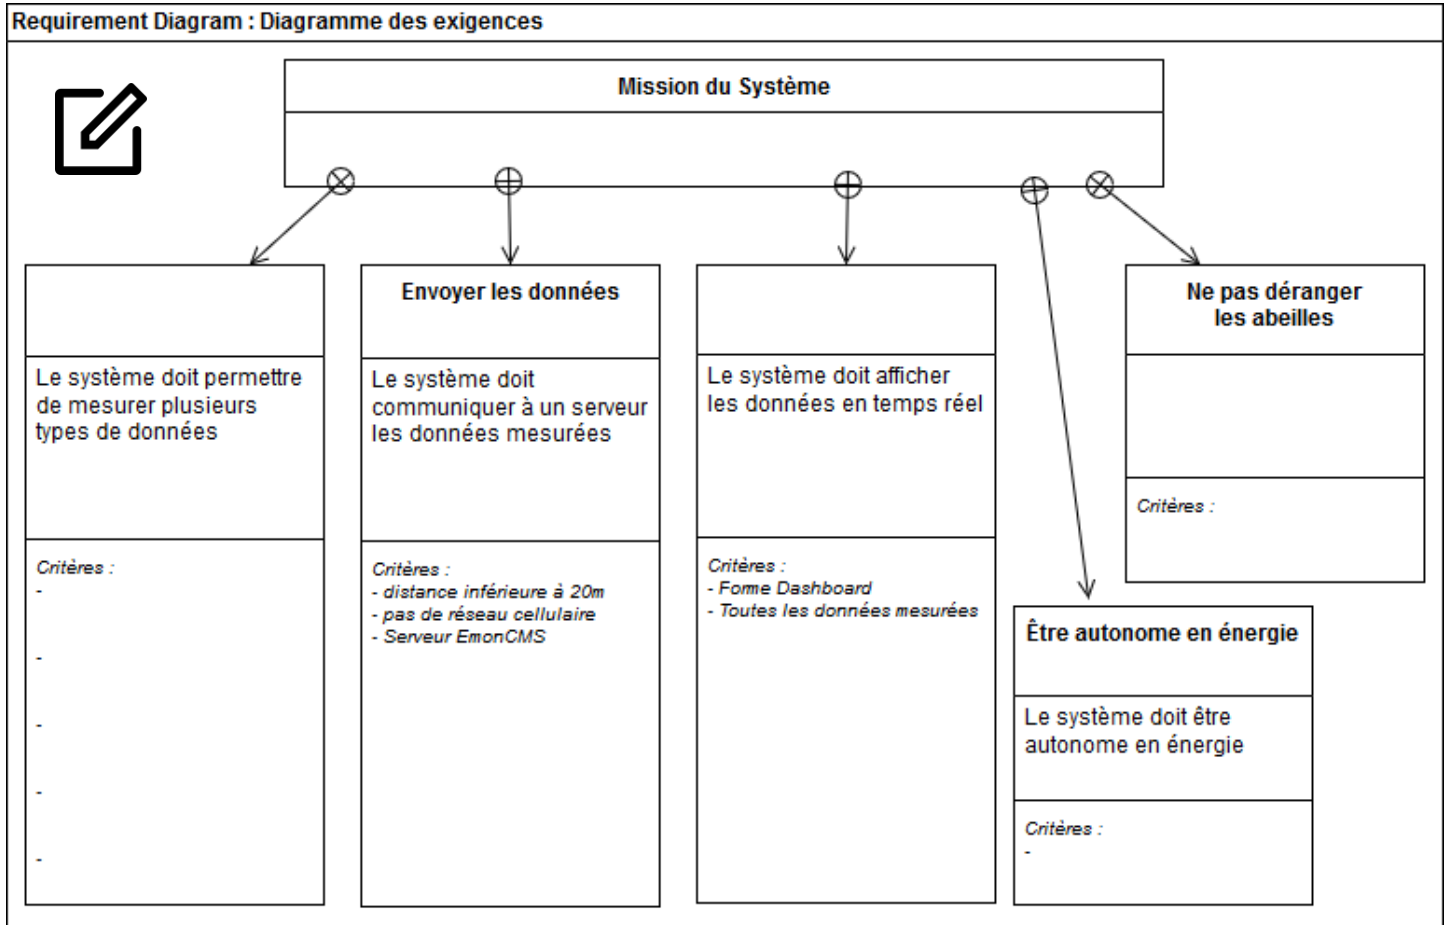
Requirement Diagram : Diagramme des exigences

Mission du Système

Le système doit permettre de mesurer plusieurs types de données

Critères :
-
-
-
-
-

Envoyer les données

Le système doit communiquer à un serveur les données mesurées

Critères :
- distance inférieure à 20m
- pas de réseau cellulaire
- Serveur EmonCMS

Le système doit afficher les données en temps réel

Critères :
- Forme Dashboard
- Toutes les données mesurées

Ne pas déranger les abeilles

Critères :

Être autonome en énergie

Le système doit être autonome en énergie

Critères :
-